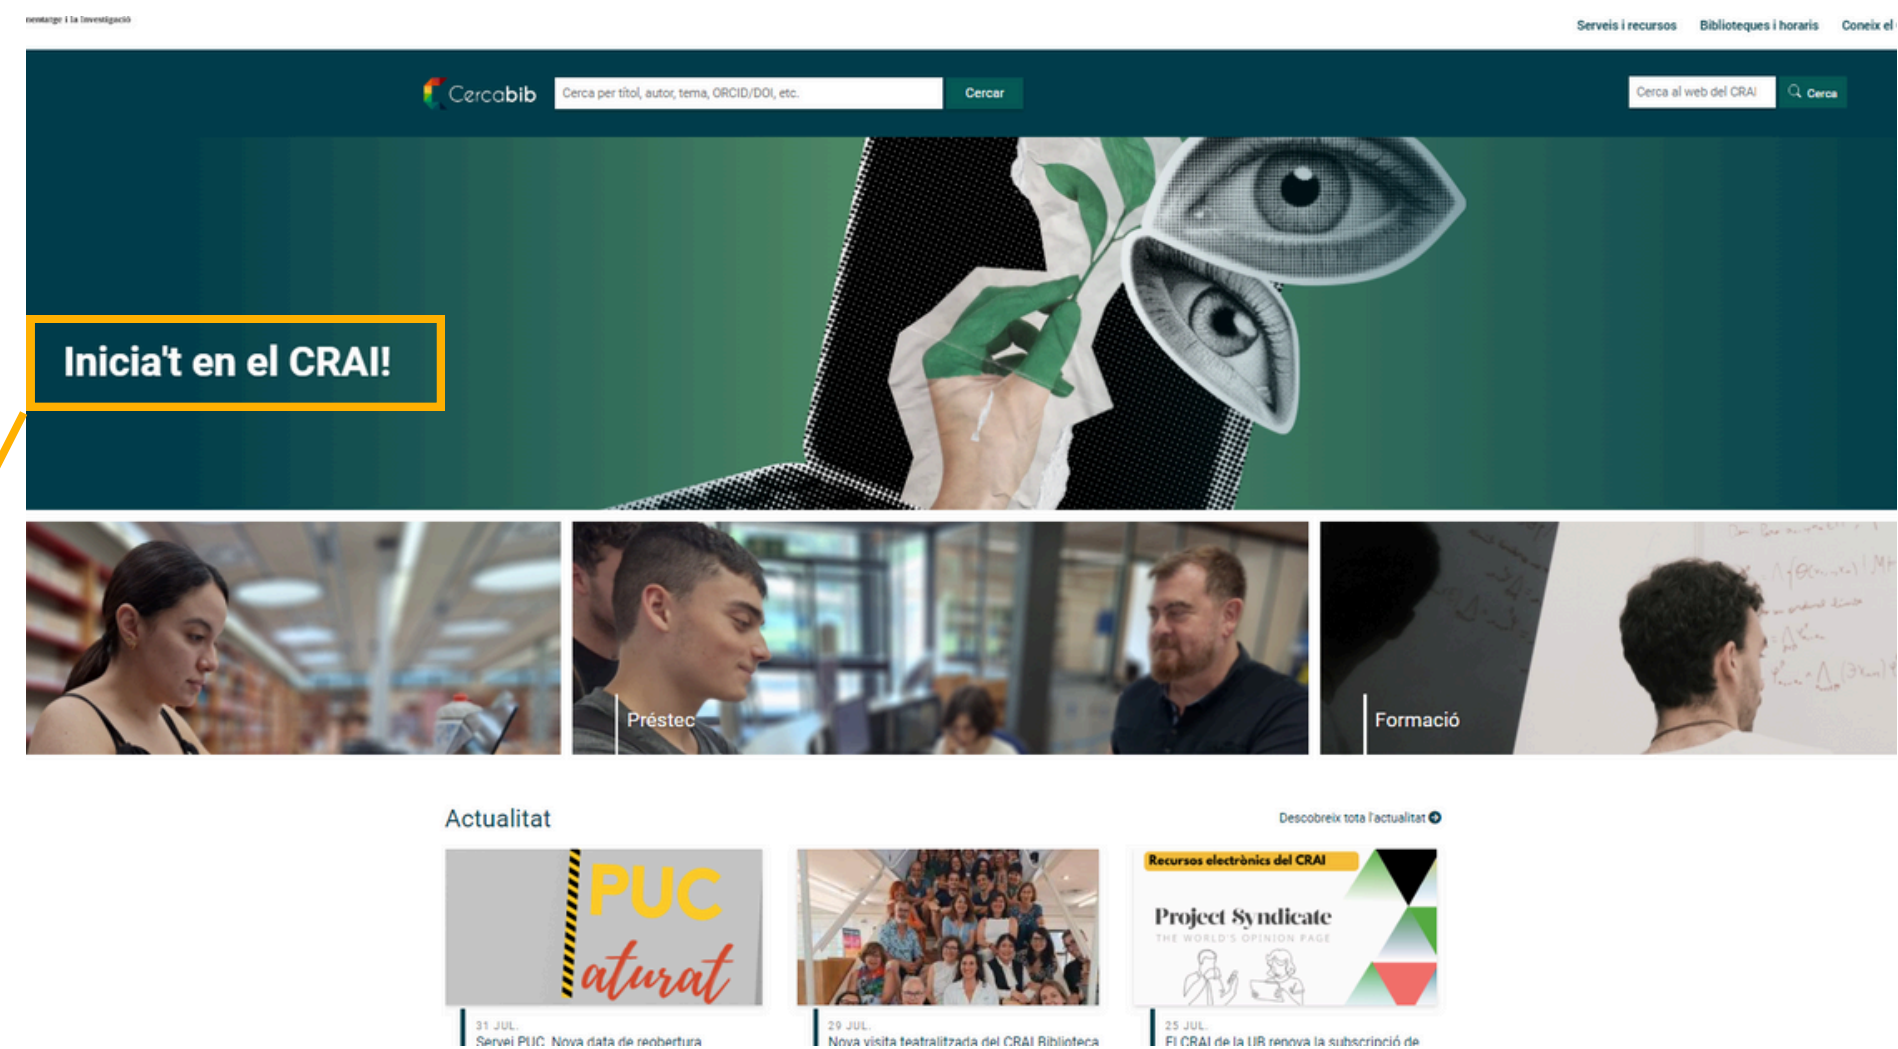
nentatge i la Investigació

Serveis i recursos Biblioteques i horaris Coneix el

Cercabib Cerca per títol, autor, tema, ORCID/DOI, etc. Cercar

Cerca al web del CRAI Cerca

Inicia't en el CRAI!

Préstec

Formació

Actualitat

Descobreix tota l'actualitat

PUC aturat

Recursos electrònics del CRAI

Project Syndicate THE WORLD'S OPINION PAGE

31 JUL.
Servei PUC. Nova data de reobertura

29 JUL.
Nova visita teatralitzada del CRAI Biblioteca

25 JUL.
El CRAI de la UB renova la subscripció de